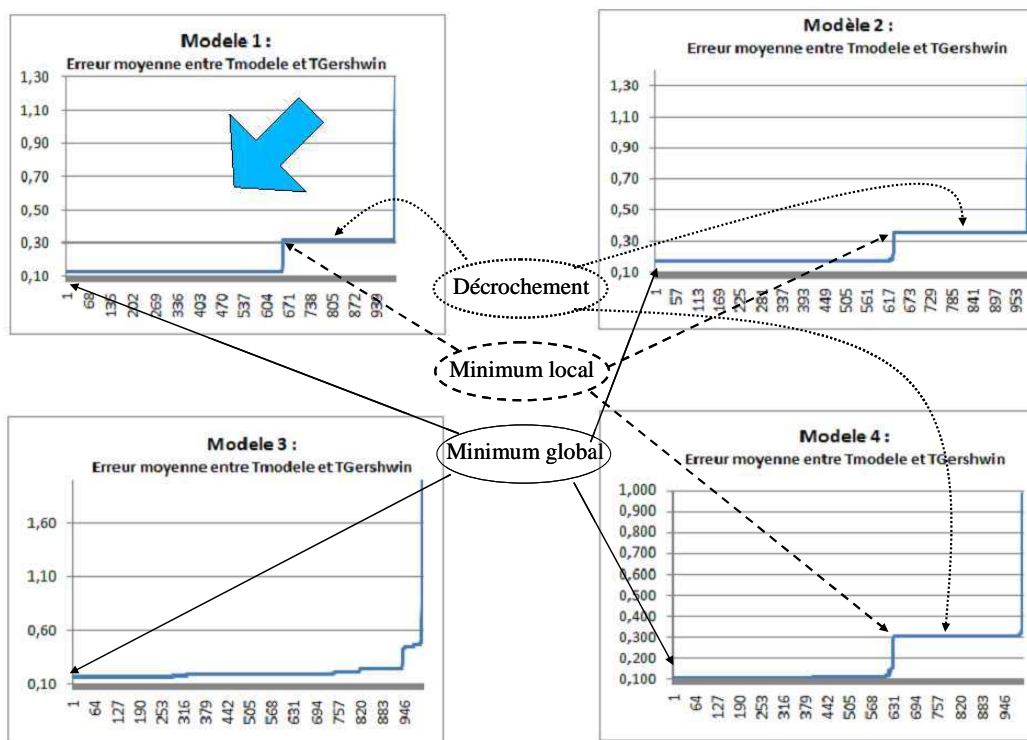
Modele 1 :
Erreur moyenne entre Tmodele et TGershwin
1,30
1,10
0,90
0,70
0,50
0,30
0,10
1 68 135 202 269 336 403 470 537 604 671 738 805 872 939

Modèle 2 :
Erreur moyenne entre Tmodele et TGershwin
1,30
1,10
0,90
0,70
0,50
0,30
0,10
1 57 113 169 225 281 337 393 449 505 561 617 673 729 785 841 897 953

Décrochement

Minimum local

Minimum global

Modele 3 :
Erreur moyenne entre Tmodele et TGershwin
1,60
1,10
0,60
0,10
1 64 127 190 253 316 379 442 505 568 631 694 757 820 883 946

Modele 4 :
Erreur moyenne entre Tmodele et TGershwin
1,000
0,900
0,800
0,700
0,600
0,500
0,400
0,300
0,200
0,100
1 64 127 190 253 316 379 442 505 568 631 694 757 820 883 946